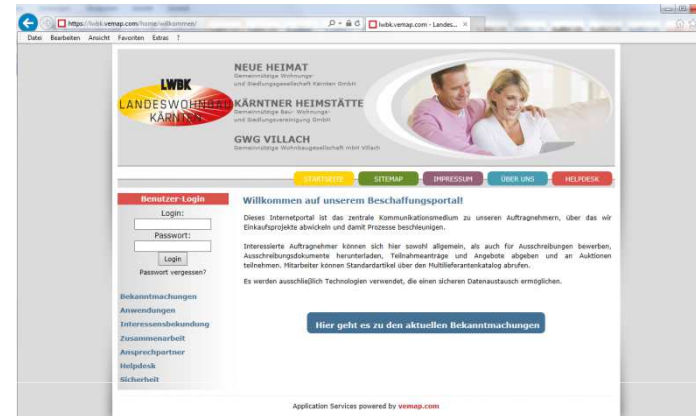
https://lwbk.vemap.com/home/willkommen/

lwbk.vemap.com - Landes... ×

Datei Bearbeiten Ansicht Favoriten Extras ?

LWBK
LANDESWOHNBAU KÄRNTEN

NEUE HEIMAT
Gemeinnützige Wohnungs- und Siedlungsgesellschaft Kärnten GmbH

KÄRNTNER HEIMSTÄTTE
Gemeinnützige Bau-, Wohnungs- und Siedlungsvereinigung GmbH

GWG VILLACH
Gemeinnützige Wohnbaugesellschaft mbH Villach

STARTSEITE SITEMAP IMPRESSUM ÜBER UNS HELPDESK

Benutzer-Login
Login:
Passwort:
Login
Passwort vergessen?

Bekanntmachungen
Anwendungen
Interessensbekundung
Zusammenarbeit
Ansprechpartner
Helpdesk
Sicherheit

Willkommen auf unserem Beschaffungsportal!

Dieses Internetportal ist das zentrale Kommunikationsmedium zu unseren Auftragnehmern, über das wir Einkaufsprojekte abwickeln und damit Prozesse beschleunigen.

Interessierte Auftragnehmer können sich hier sowohl allgemein, als auch für Ausschreibungen bewerben, Ausschreibungsdokumente herunterladen, Teilnahmeanträge und Angebote abgeben und an Auktionen teilnehmen. Mitarbeiter können Standardartikel über den Multilieferantenkatalog abrufen.

Es werden ausschließlich Technologien verwendet, die einen sicheren Datenaustausch ermöglichen.

Hier geht es zu den aktuellen Bekanntmachungen

Application Services powered by vemap.com